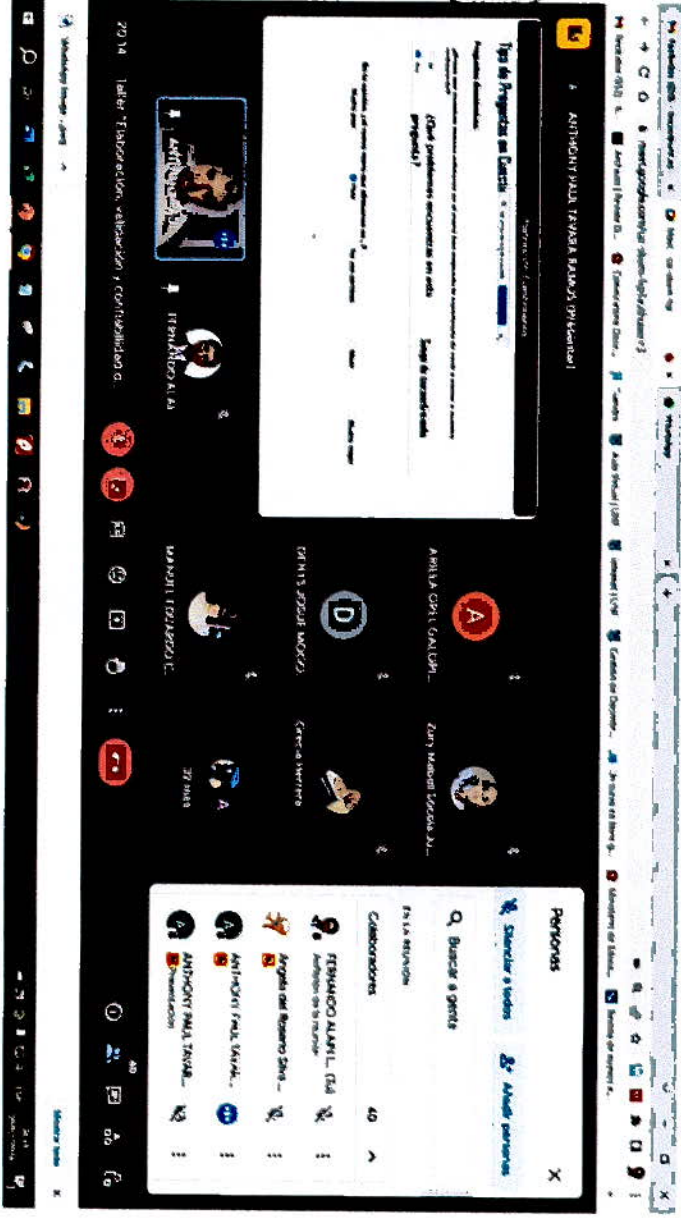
ANTHONY PAUL TAVARA RAMOS (Presentando)

Tipo de Preguntas en Escala

¿Qué problemas encuentras en esta pregunta?

FERNANDO ALAN

ANTHONY PAUL TAVARA

ARIELA GISEL GALLOR...

DENIS JOSUE MOGO...

MANUEL EDUARDO C...

Zury Maluel Lovato A...

Carla Herrera

37 más

2014 Taller "Elaboración, validación y confiabilidad d...

Personas

Silenciar a todos

Añadir personas

Buscar a gente

EN LA REUNIÓN

Colaboradores 40

FERNANDO ALAN L. (Tú) Anfitrión de la reunión

Angela del Rosario Silva...

ANTHONY PAUL TAVAR...

ANTHONY PAUL TAVAR... Presentación

40

WhatsApp Image .jpeg

Mostrar todo